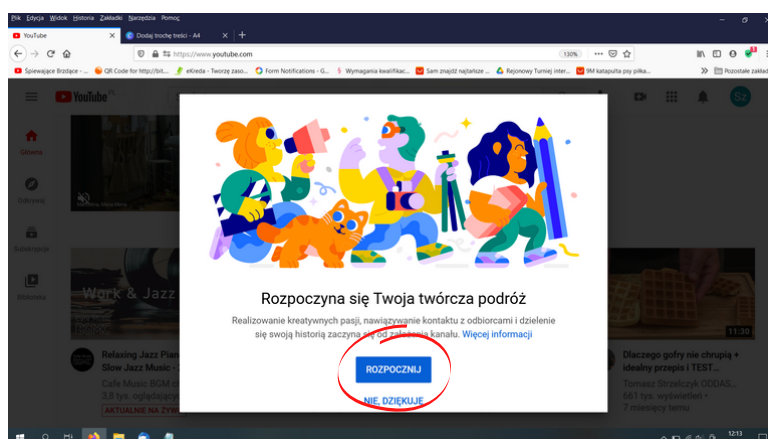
Plik Edycja Widok Historia Zakładki Narzędzia Pomoc

YouTube
Dodaj trochę treści - A4

https://www.youtube.com
130%

Śpiewające Brzdące - ...
QR Code for http://bit...
eKreda - Twórz zaso...
Form Notifications - G...
Wymagania kwalifikac...
Sam znajdź najtańsze ...
Rejonowy Turniej inter...
9M katapulta psy piłka...
Pozostałe zakładki

YouTube

Główna
Odkrywaj
Subskrypcje
Biblioteka

Work & Jazz

11:30

Relaxing Jazz Piano
Slow Jazz Music -
Cafe Music BGM c
3,8 tys. oglądający
AKTUALNIE NA ŻYWO

Dlaczego gofry nie chrupią + idealny przepis i TEST...
Tomasz Strzelczyk ODDAS...
661 tys. wyświetleń •
7 miesięcy temu

Rozpoczyna się Twoja twórcza podróż

Realizowanie kreatywnych pasji, nawiązywanie kontaktu z odbiorcami i dzielenie się swoją historią zaczyna się od założenia kanału. Więcej informacji

ROZPOCZNIJ

NIE, DZIĘKUJĘ

12:13